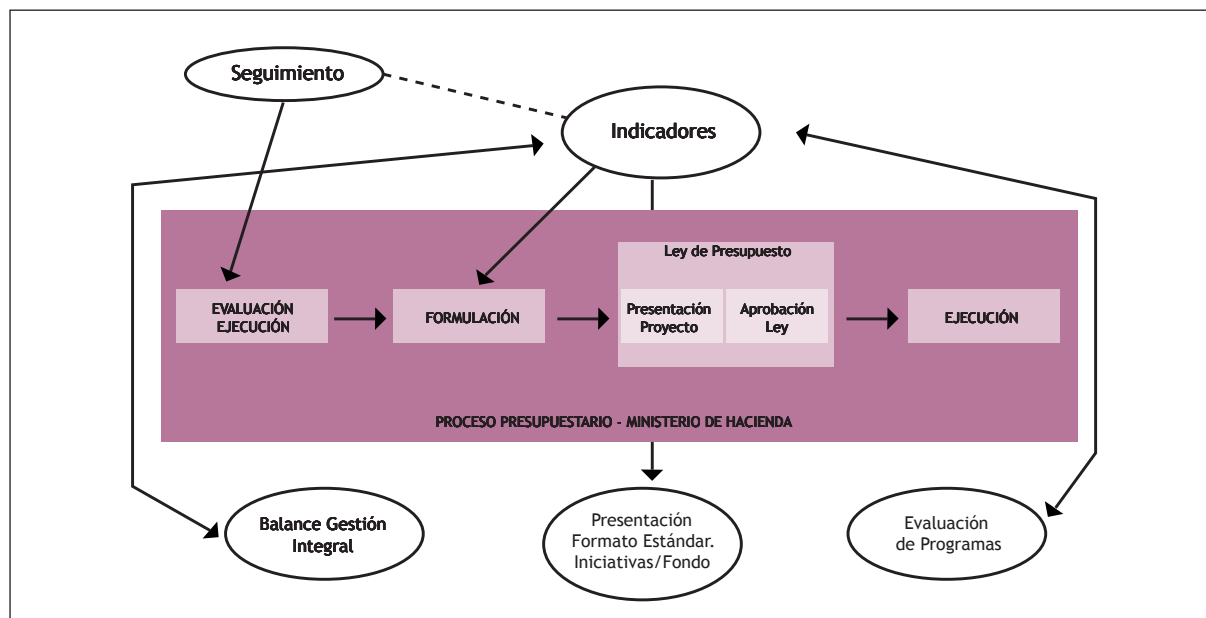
Seguimiento

Indicadores

Ley de Presupuesto

EVALUACIÓN EJECUCIÓN

FORMULACIÓN

Presentación Proyecto

Aprobación Ley

EJECUCIÓN

PROCESO PRESUPUESTARIO - MINISTERIO DE HACIENDA

Balance Gestión Integral

Presentación Formato Estándar. Iniciativas/Fondo

Evaluación de Programas